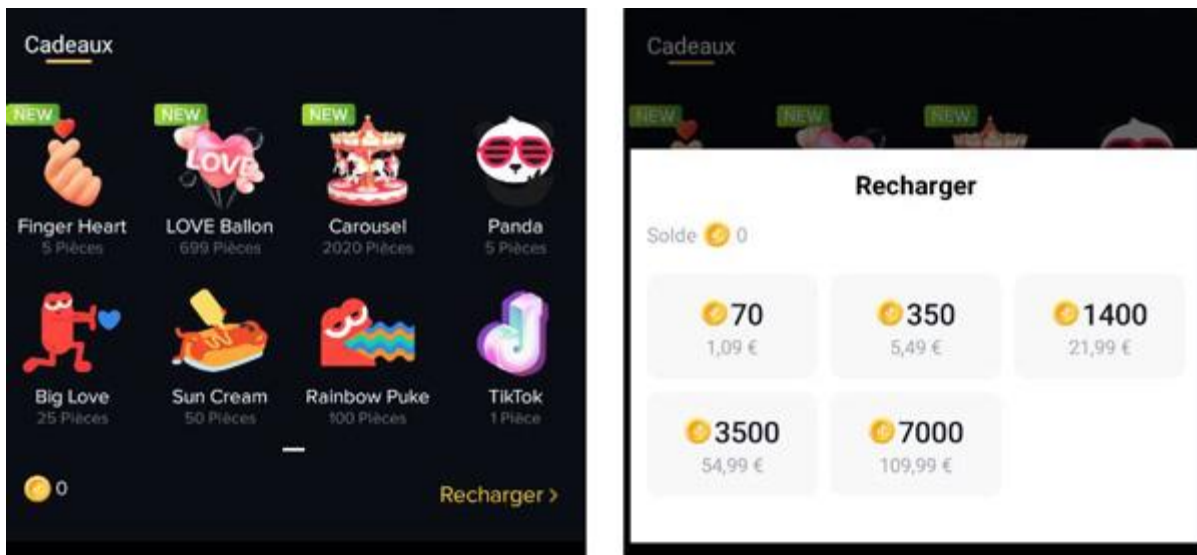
Cadeaux

NEW
Finger Heart
5 Pièces

NEW
LOVE
LOVE Ballon
699 Pièces

NEW
Carousel
2020 Pièces

Panda
5 Pièces

Big Love
25 Pièces

Sun Cream
50 Pièces

Rainbow Puke
100 Pièces

TikTok
1 Pièce

0

Recharger >

Cadeaux

NEW NEW NEW

Recharger

Solde 0

70
1,09 €

350
5,49 €

1400
21,99 €

3500
54,99 €

7000
109,99 €